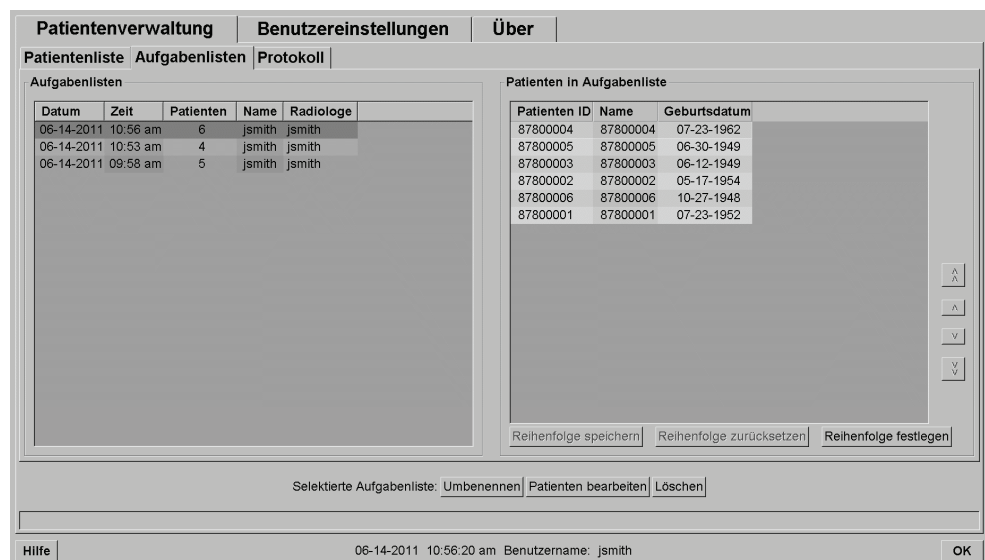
Patientenverwaltung | Benutzereinstellungen | Über

Patientenliste | Aufgabenlisten | Protokoll

Aufgabenlisten

| Datum | Zeit | Patienten | Name | Radiologe |
|---|---|---|---|---|
| 06-14-2011 | 10:56 am | 6 | jsmith | jsmith |
| 06-14-2011 | 10:53 am | 4 | jsmith | jsmith |
| 06-14-2011 | 09:58 am | 5 | jsmith | jsmith |

Patienten in Aufgabenliste

| Patienten ID | Name | Geburtsdatum |
|---|---|---|
| 87800004 | 87800004 | 07-23-1962 |
| 87800005 | 87800005 | 06-30-1949 |
| 87800003 | 87800003 | 06-12-1949 |
| 87800002 | 87800002 | 05-17-1954 |
| 87800006 | 87800006 | 10-27-1948 |
| 87800001 | 87800001 | 07-23-1952 |

Reihenfolge speichern | Reihenfolge zurücksetzen | Reihenfolge festlegen

Selektierte Aufgabenliste: Umbenennen | Patienten bearbeiten | Löschen

Hilfe | 06-14-2011 10:56:20 am Benutzername: jsmith | OK